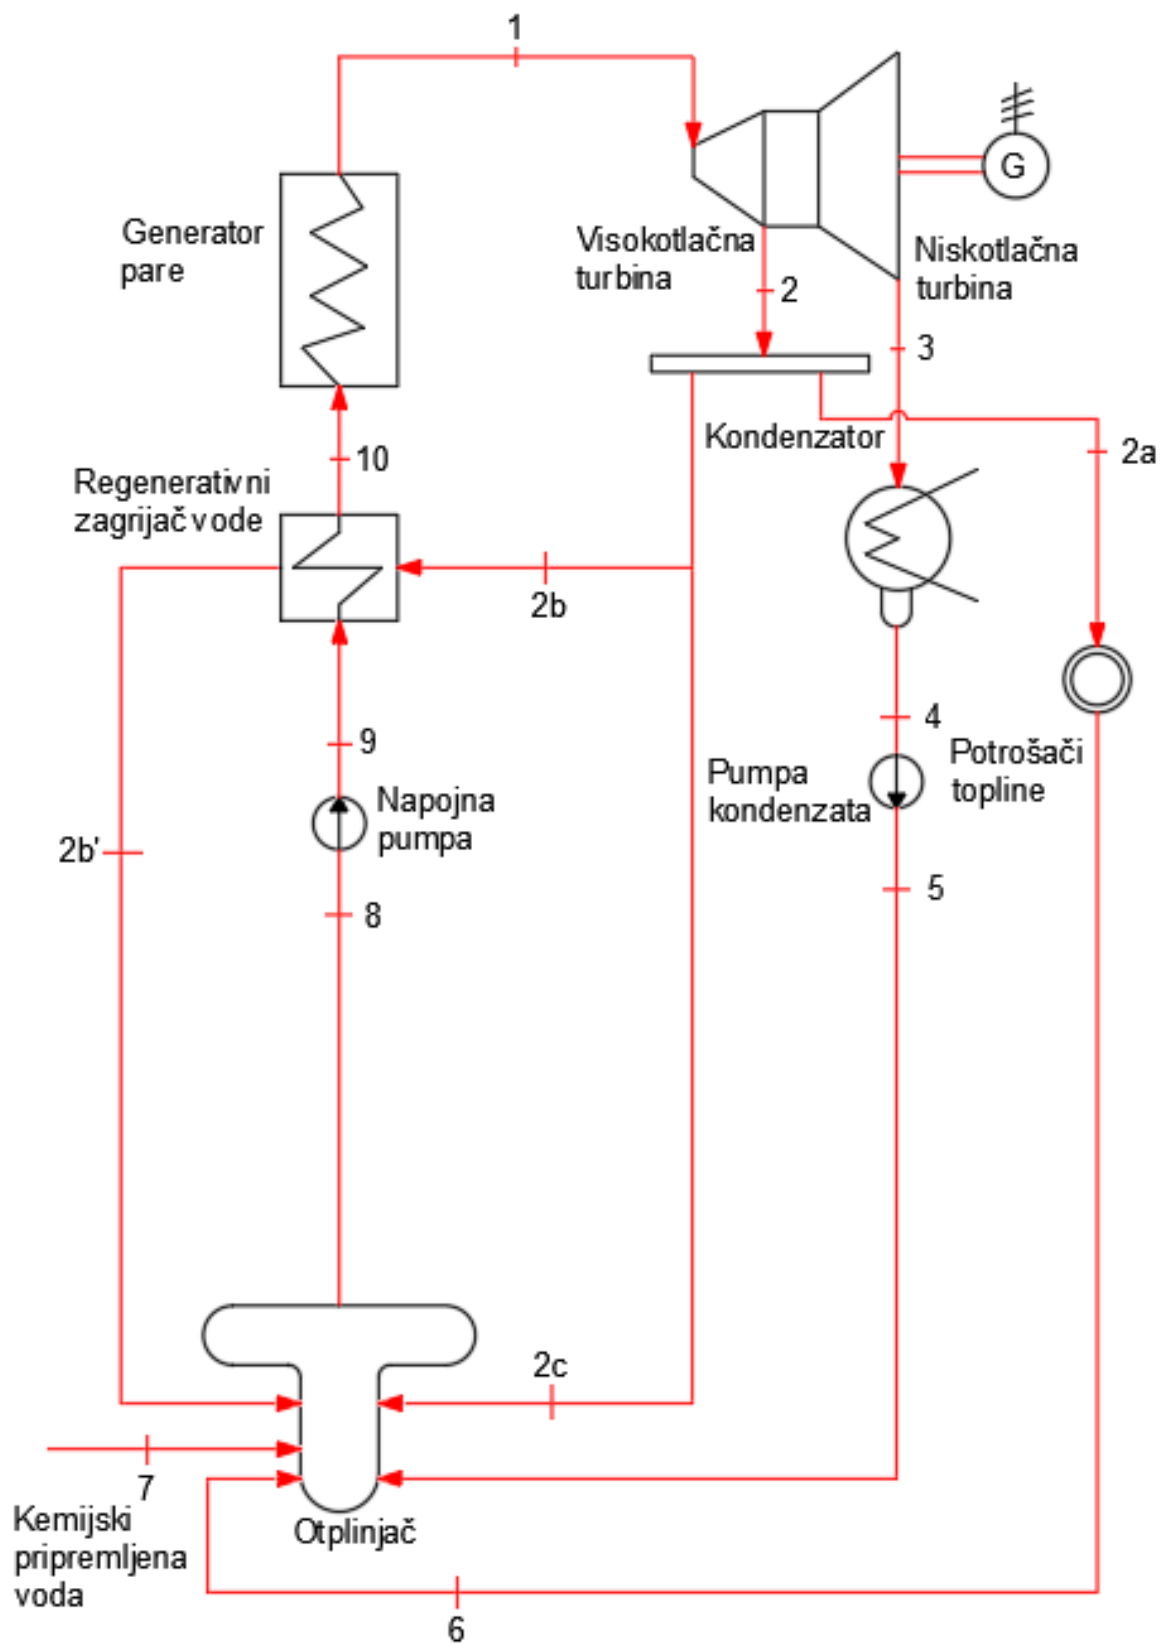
1

Generator pare

Visokotlačna turbina

Niskotlačna turbina

G

2

3

Kondenzator

2a

10

Regenerativni zagrijač vode

2b

9

4

Napojna pumpa

Pumpa kondenzata

Potrošači topline

2b'

8

5

2c

7

Kemijski pripremljena voda

Otplinjač

6